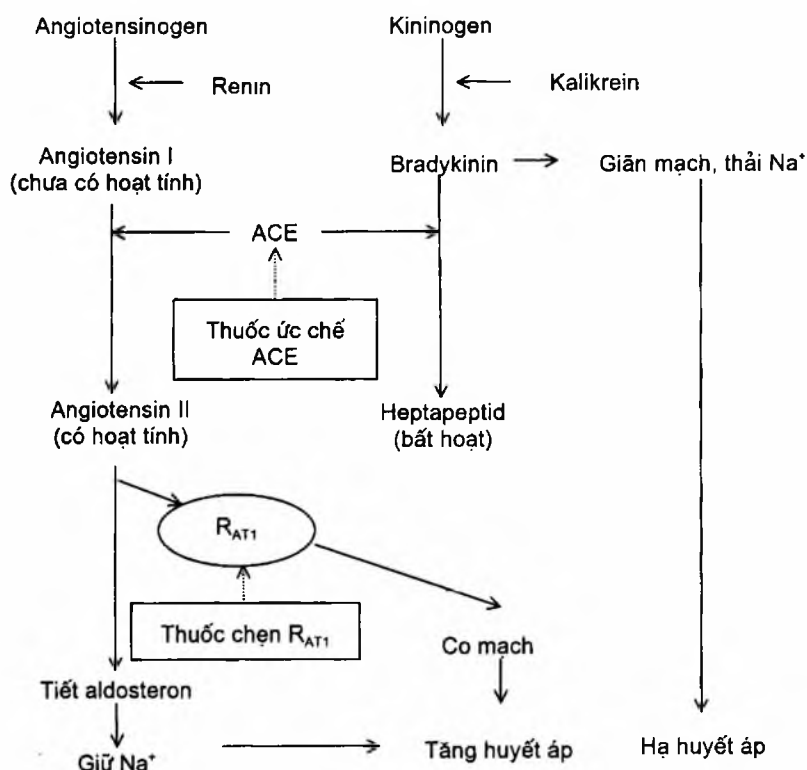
Angiotensinogen

Renin

Angiotensin I
(chưa có hoạt tính)

Kininogen

Kalikrein

Bradykinin

Giãn mạch, thải $Na^+$

ACE

Thuốc ức chế ACE

Angiotensin II
(có hoạt tính)

Heptapeptid
(bất hoạt)

$R_{AT1}$

Thuốc chẹn $R_{AT1}$

Co mạch

Tiết aldosteron

Giữ $Na^+$

Tăng huyết áp

Hạ huyết áp